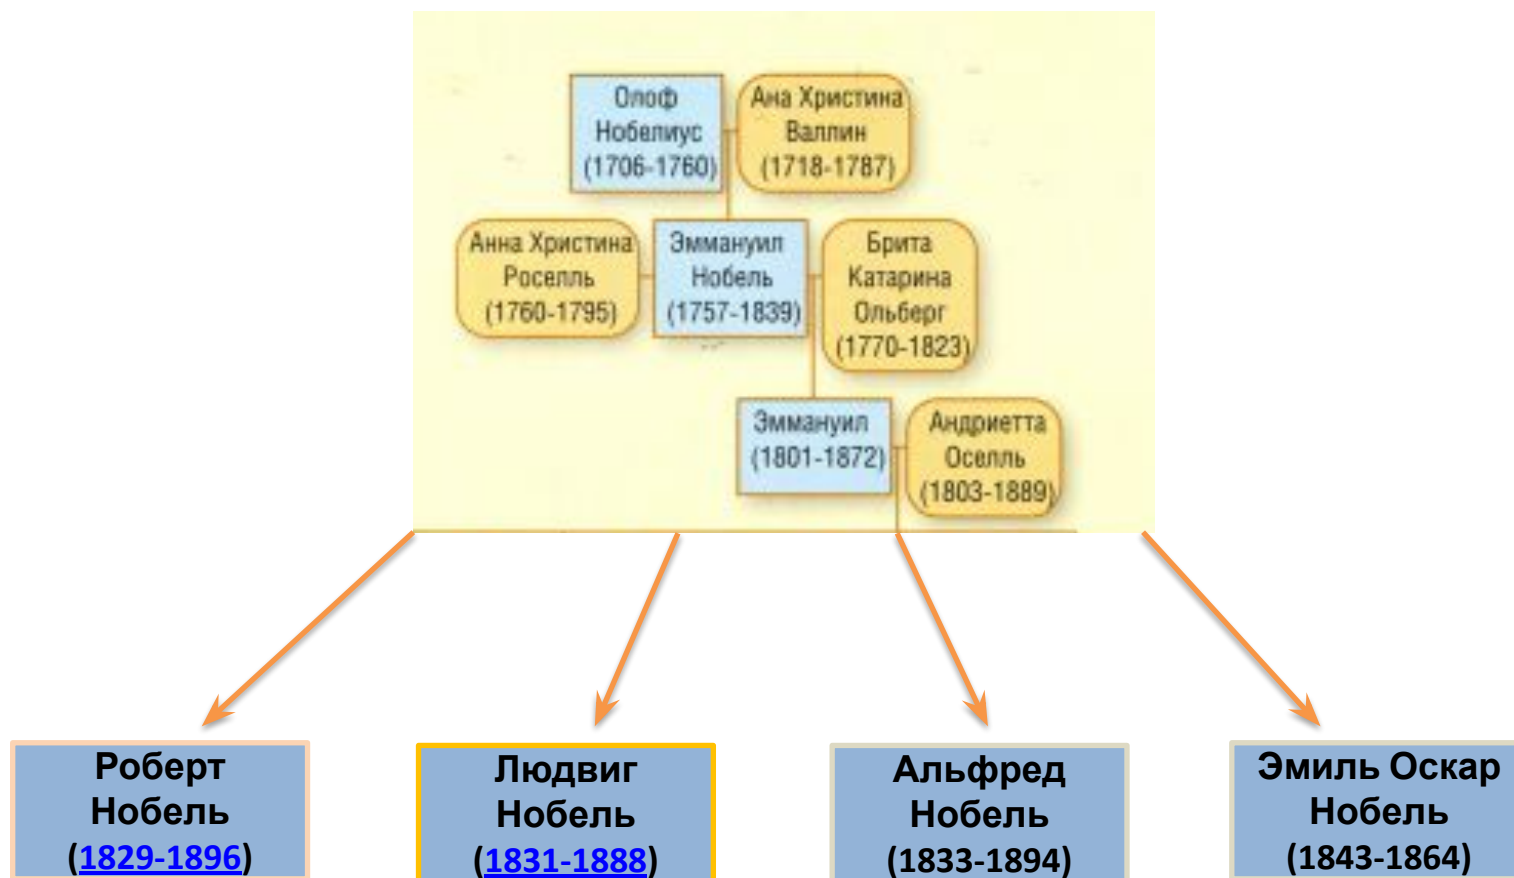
Олоф Нобелиус (1706-1760)

Ана Христина Валлин (1718-1787)

Анна Христина Роселль (1760-1795)

Эммануил Нобель (1757-1839)

Брита Катарина Ольберг (1770-1823)

Эммануил (1801-1872)

Андриетта Оселль (1803-1889)

Роберт Нобель (1829-1896)

Людвиг Нобель (1831-1888)

Альфред Нобель (1833-1894)

Эмиль Оскар Нобель (1843-1864)